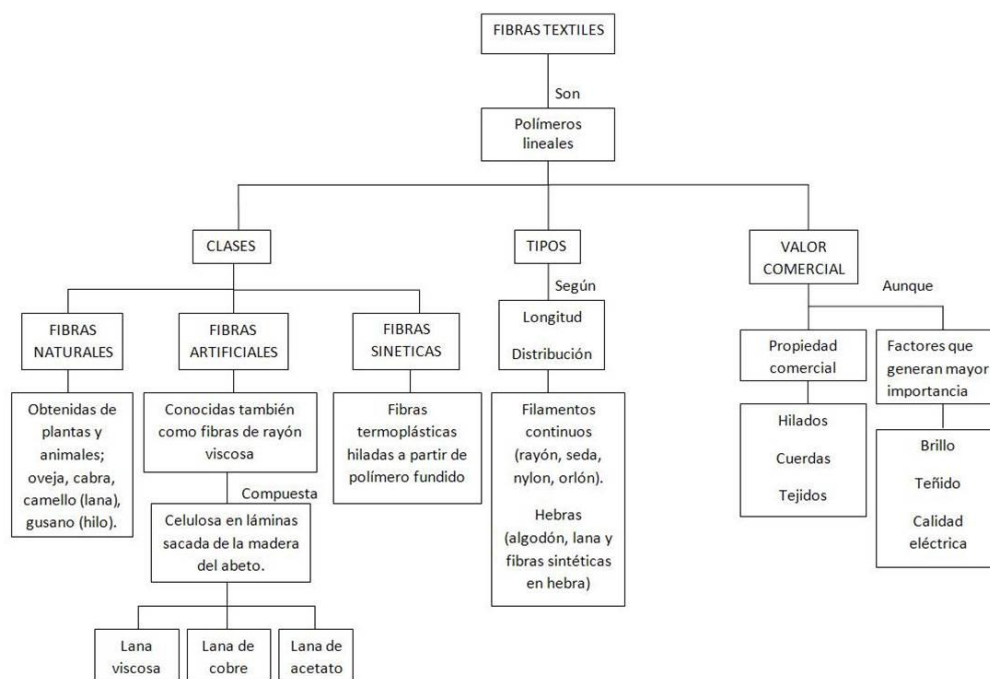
FIBRAS TEXTILES

Son

Polímeros lineales

CLASES

TIPOS

VALOR COMERCIAL

Según

Aunque

FIBRAS NATURALES

FIBRAS ARTIFICIALES

FIBRAS SINETICAS

Longitud

Distribución

Propiedad comercial

Factores que generan mayor importancia

Obtenidas de plantas y animales; oveja, cabra, camello (lana), gusano (hilo).

Conocidas también como fibras de rayón viscosa

Fibras termoplásticas hiladas a partir de polímero fundido

Filamentos continuos (rayón, seda, nylon, orlón).

Hebras (algodón, lana y fibras sintéticas en hebra)

Hilados

Cuerdas

Tejidos

Brillo

Teñido

Calidad eléctrica

Compuesta

Celulosa en láminas sacada de la madera del abeto.

Lana viscosa

Lana de cobre

Lana de acetato